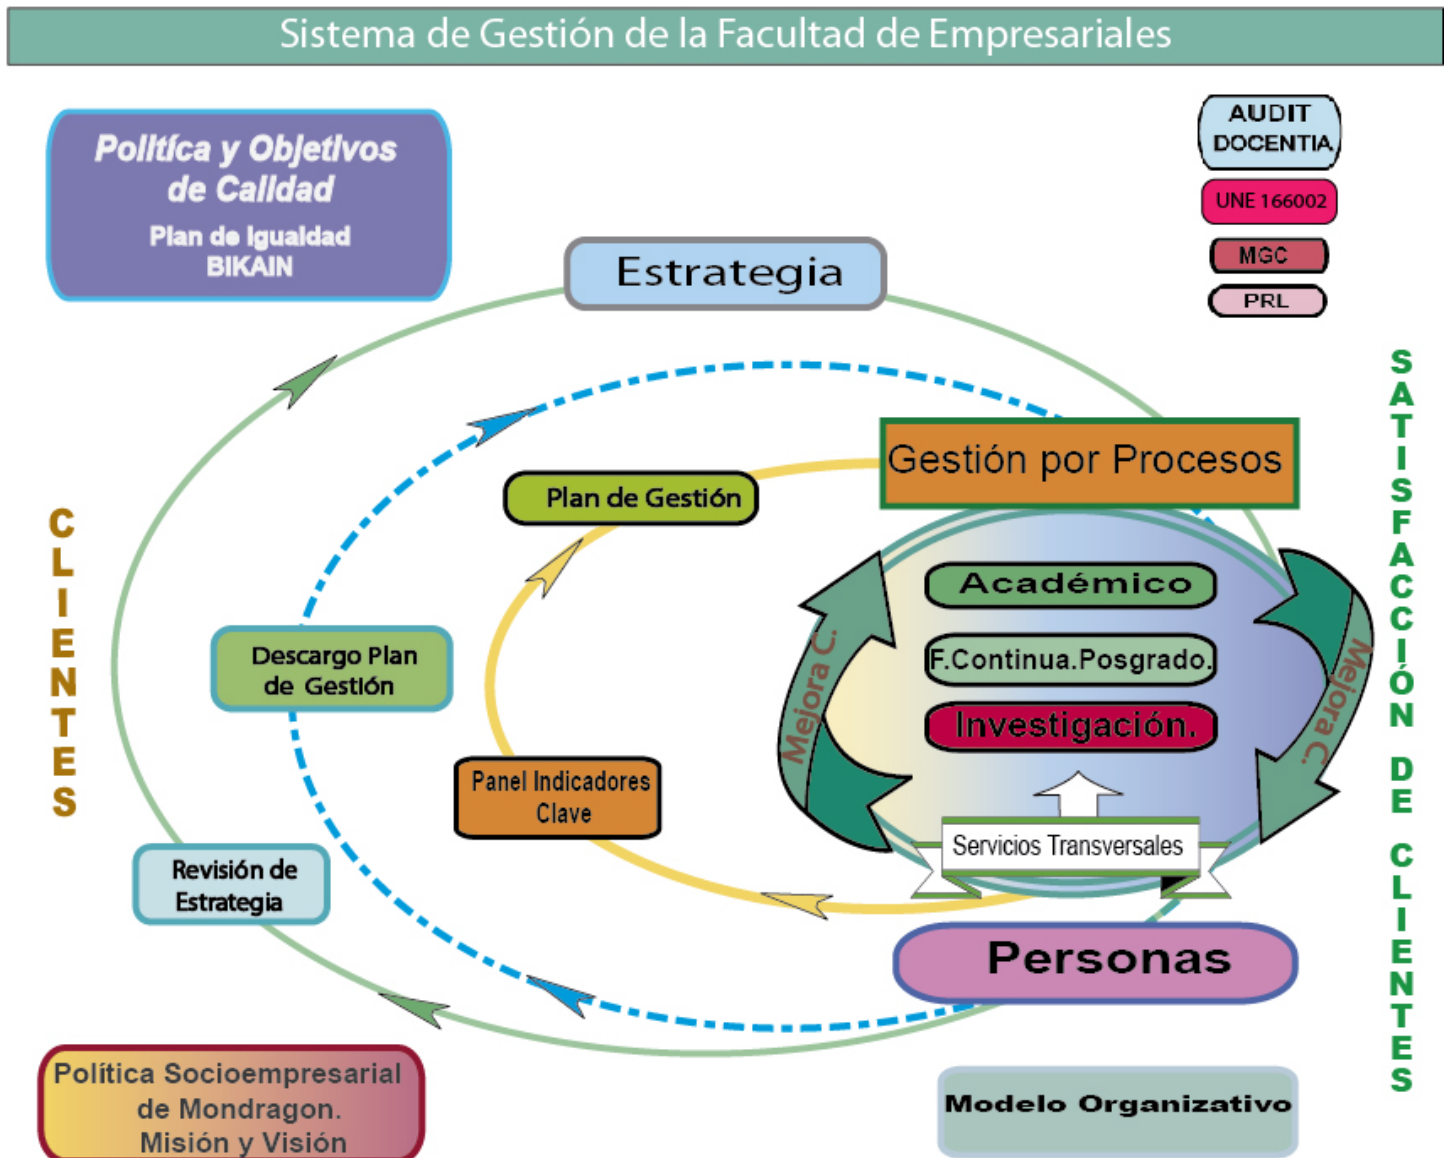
Sistema de Gestión de la Facultad de Empresariales

Política y Objetivos de Calidad
Plan de Igualdad
BIKAIN

AUDIT DOCENTIA
UNE 166002
MGC
PRL

Estrategia

CLIENTES

SATISFACCIÓN DE CLIENTES

Gestión por Procesos

Plan de Gestión

Académico
F.Continua.Posgrado.
Investigación.

Mejora C.
Mejora C.

Descargo Plan de Gestión

Panel Indicadores Clave

Servicios Transversales

Revisión de Estrategia

Personas

Política Socioempresarial de Mondragon.
Misión y Visión

Modelo Organizativo